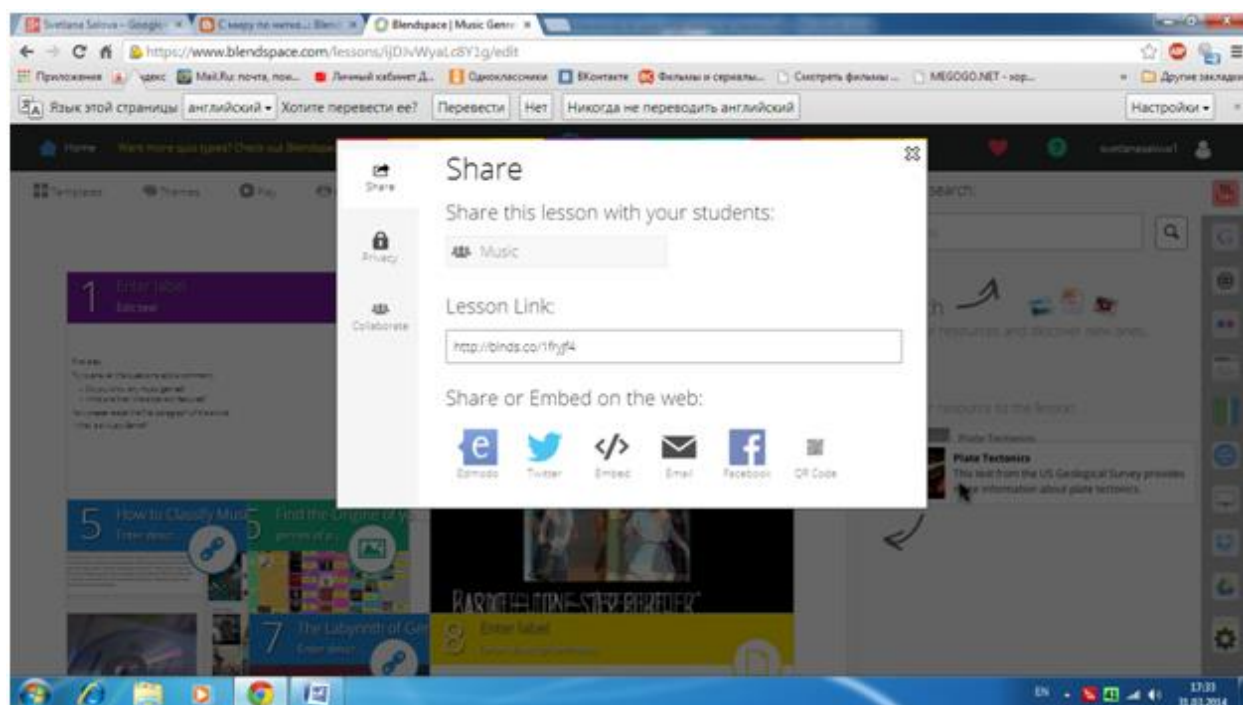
Svetlana Selova - Google
Blendspace | Music Genre
https://www.blendspace.com/lessons/IjDJvWyaLc8Y1g/edit
Приложения
Mail.Ru: почта, пои...
Личный кабинет Д...
Одноклассники
ВКонтакте
Фильмы и сериалы...
Смотреть фильмы ...
MEGOGO.NET - хор...
Другие закладки
Язык этой страницы английский Хотите перевести ее? Перевести Нет Никогда не переводить английский Настройки

Home
Templates
Themes
Play
search

Share
Privacy
Collaborate

Share
Share this lesson with your students:
Music
Lesson Link:
http://blnds.co/1fhjf4
Share or Embed on the web:
Edmodo Twitter Embed Email Facebook QR Code

1 Enter label
Edit text
5 How to Classify Mus
Enter descri
5 Find the Origins of
7 The Labyrinth of Ge
Enter descri
8 Enter label

Plate Tectonics
This text from the US Geological Survey provides information about plate tectonics.

EN
17:33
31.03.2014